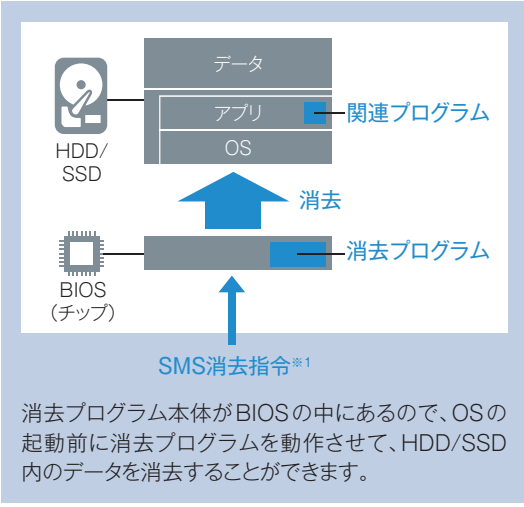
HDD/
SSD

データ

アプリ

OS

関連プログラム

消去

BIOS
(チップ)

消去プログラム

SMS消去指令※1

消去プログラム本体がBIOSの中にあるので、OSの起動前に消去プログラムを動作させて、HDD/SSD内のデータを消去することができます。